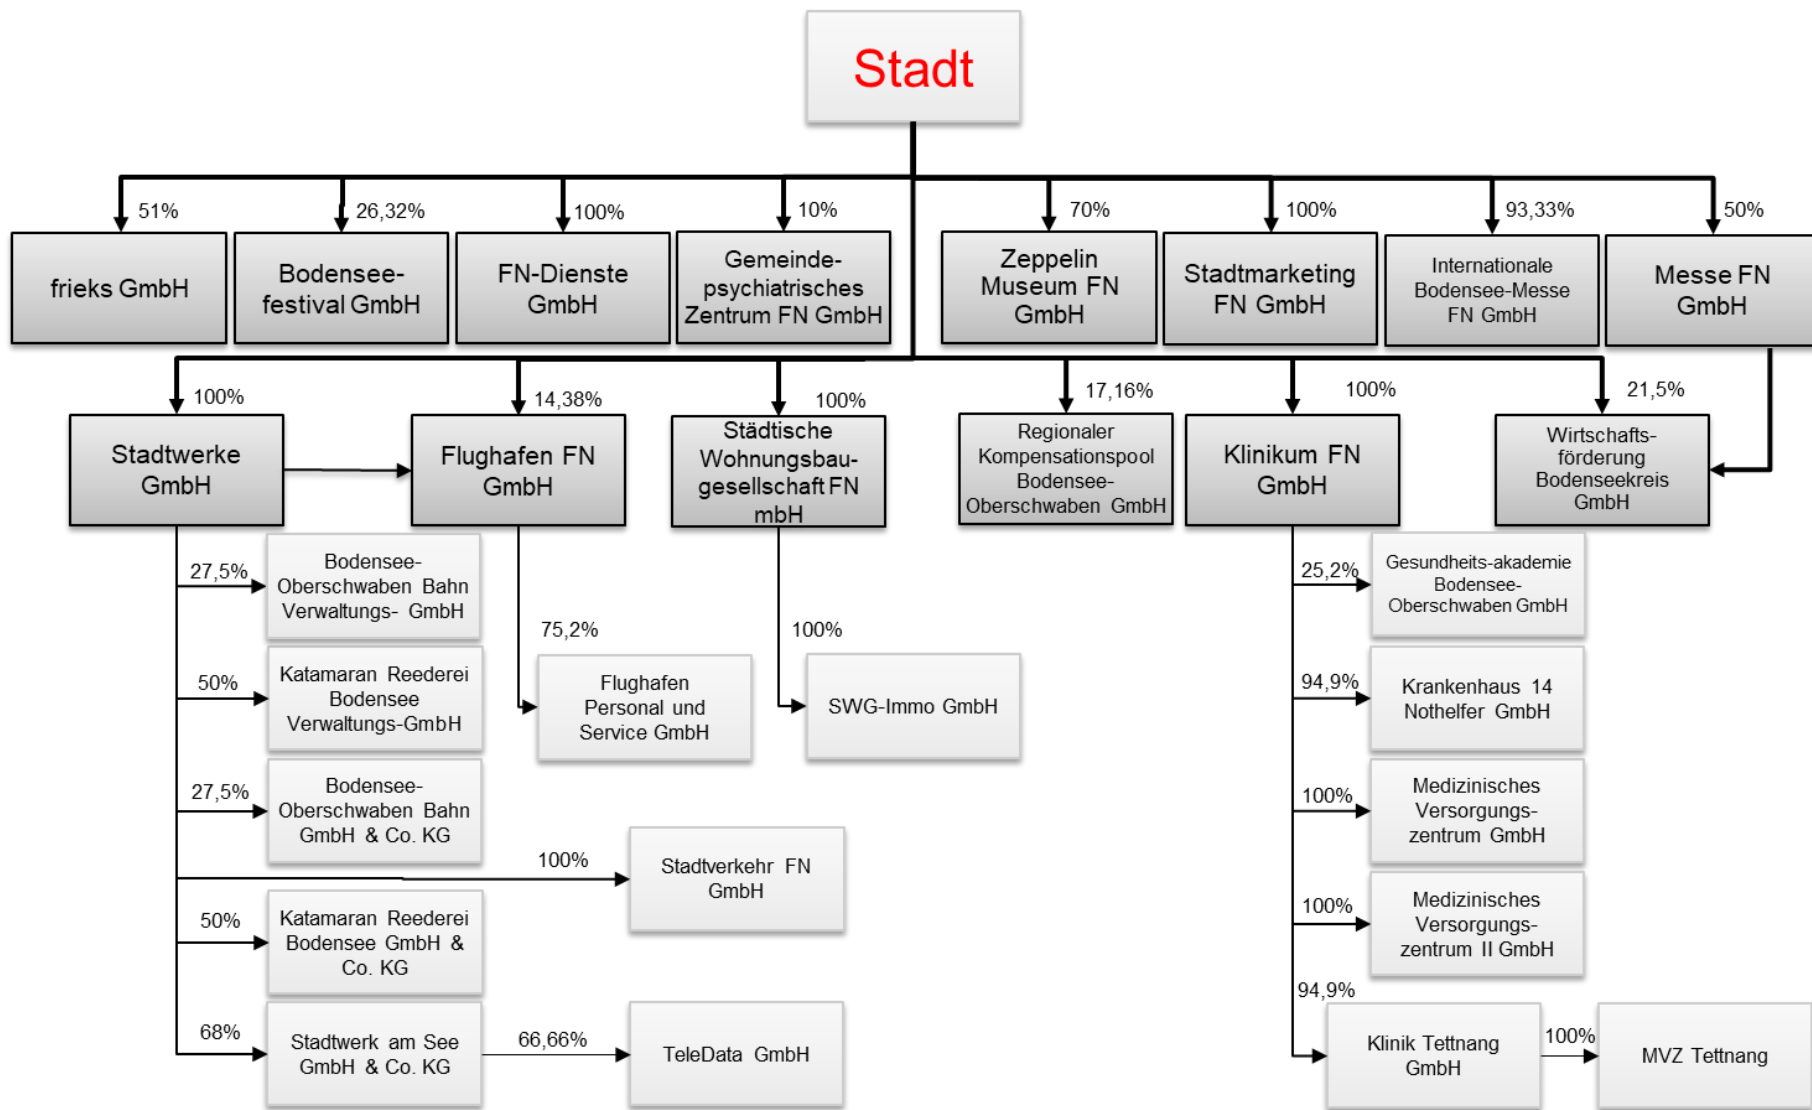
Stadt

51%
frieks GmbH

26,32%
Bodensee-festival GmbH

100%
FN-Dienste GmbH

10%
Gemeinde-psychiatrisches Zentrum FN GmbH

70%
Zeppelin Museum FN GmbH

100%
Stadtmarketing FN GmbH

93,33%
Internationale Bodensee-Messe FN GmbH

50%
Messe FN GmbH

100%
Stadtwerke GmbH

14,38%
Flughafen FN GmbH

100%
Städtische Wohnungsbau-gesellschaft FN mbH

17,16%
Regionaler Kompensationspool Bodensee-Oberschwaben GmbH

100%
Klinikum FN GmbH

21,5%
Wirtschafts-förderung Bodenseekreis GmbH

27,5%
Bodensee-Oberschwaben Bahn Verwaltungs- GmbH

50%
Katamaran Reederei Bodensee Verwaltungs-GmbH

27,5%
Bodensee-Oberschwaben Bahn GmbH & Co. KG

100%
Stadtverkehr FN GmbH

50%
Katamaran Reederei Bodensee GmbH & Co. KG

68%
Stadtwerk am See GmbH & Co. KG

66,66%
TeleData GmbH

75,2%
Flughafen Personal und Service GmbH

100%
SWG-Immo GmbH

25,2%
Gesundheits-akademie Bodensee-Oberschwaben GmbH

94,9%
Krankenhaus 14 Nothelfer GmbH

100%
Medizinisches Versorgungs-zentrum GmbH

100%
Medizinisches Versorgungs-zentrum II GmbH

94,9%
Klinik Tettnang GmbH

100%
MVZ Tettnang